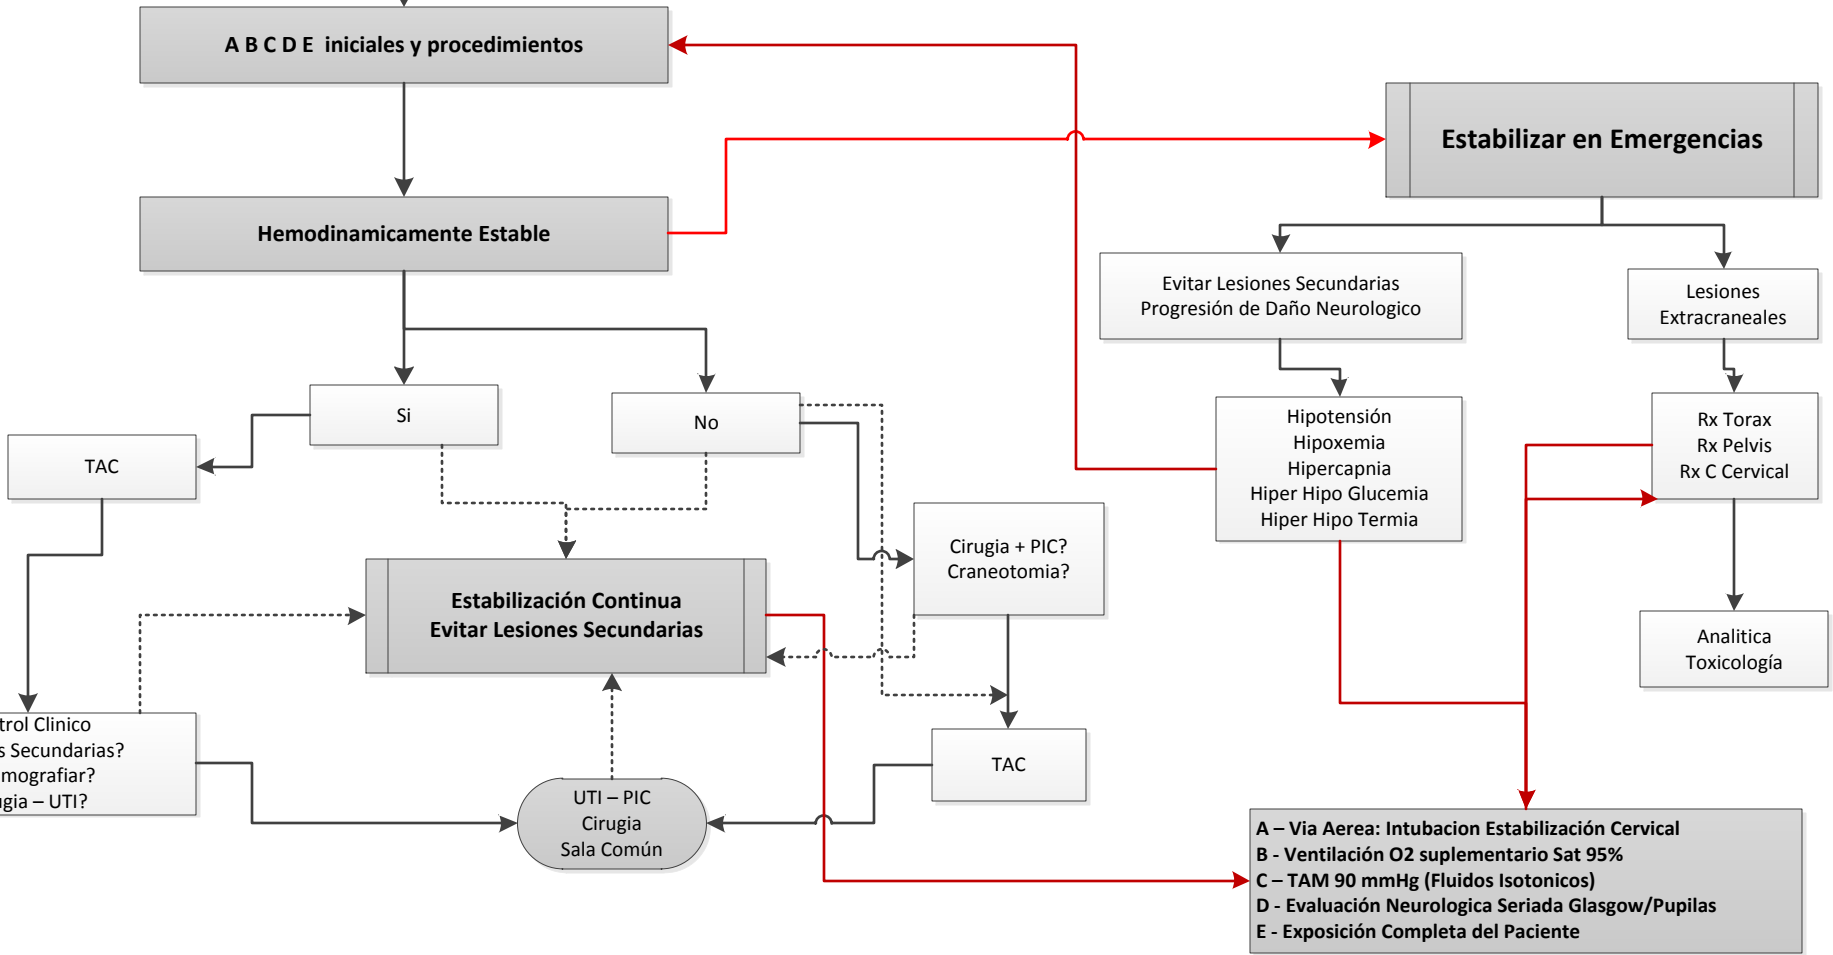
A B C D E iniciales y procedimientos

Estabilizar en Emergencias

Hemodinamicamente Estable

Evitar Lesiones Secundarias
Progresión de Daño Neurologico

Lesiones
Extracraneales

Si

No

TAC

Hipotensión
Hipoxemia
Hipercapnia
Hiper Hipo Glucemia
Hiper Hipo Termia

Rx Torax
Rx Pelvis
Rx C Cervical

Cirugia + PIC?
Craneotomia?

Estabilización Continua
Evitar Lesiones Secundarias

Analitica
Toxicología

trol Clinico
s Secundarias?
mografiar?
gia – UTI?

TAC

UTI – PIC
Cirugia
Sala Común

A – Via Aerea: Intubacion Estabilización Cervical
B - Ventilación O2 suplementario Sat 95%
C – TAM 90 mmHg (Fluidos Isotonicos)
D - Evaluación Neurologica Seriada Glasgow/Pupilas
E - Exposición Completa del Paciente